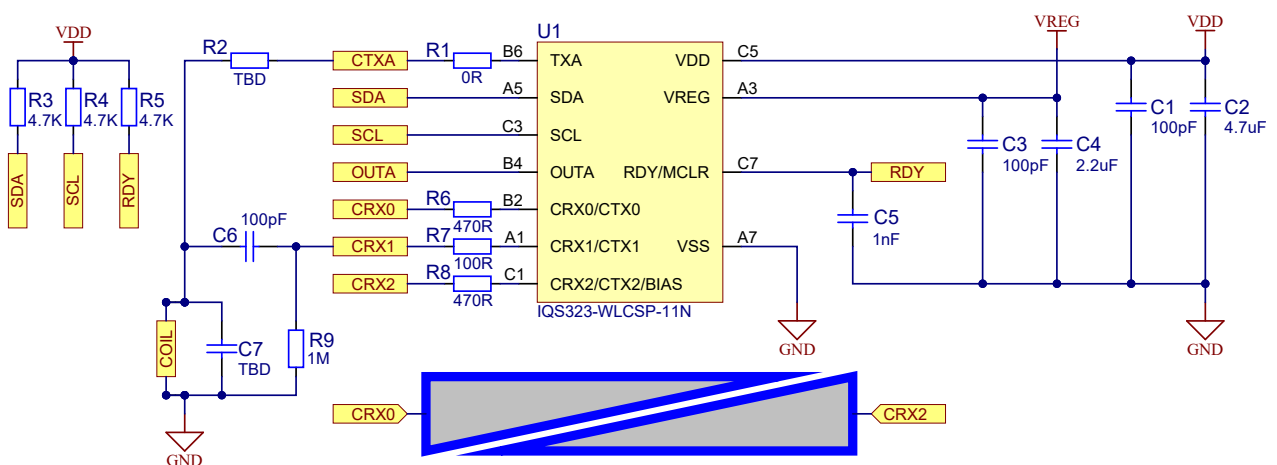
VDD
R3 4.7K
R4 4.7K
R5 4.7K
SDA
SCL
RDY
R2
TBD
CTXA
R1
0R
B6
SDA
A5
SCL
C3
OUTA
B4
CRX0
R6
470R
B2
C6
100pF
CRX1
R7
100R
A1
CRX2
R8
470R
C1
COIL
C7
TBD
R9
1M
GND
U1
TXA
SDA
SCL
OUTA
CRX0/CTX0
CRX1/CTX1
CRX2/CTX2/BIAS
VDD
VREG
RDY/MCLR
VSS
IQS323-WLCSP-11N
C5
A3
C7
A7
GND
RDY
C5
1nF
VREG
C3
100pF
C4
2.2uF
C1
100pF
VDD
C2
4.7uF
GND
CRX0
CRX2